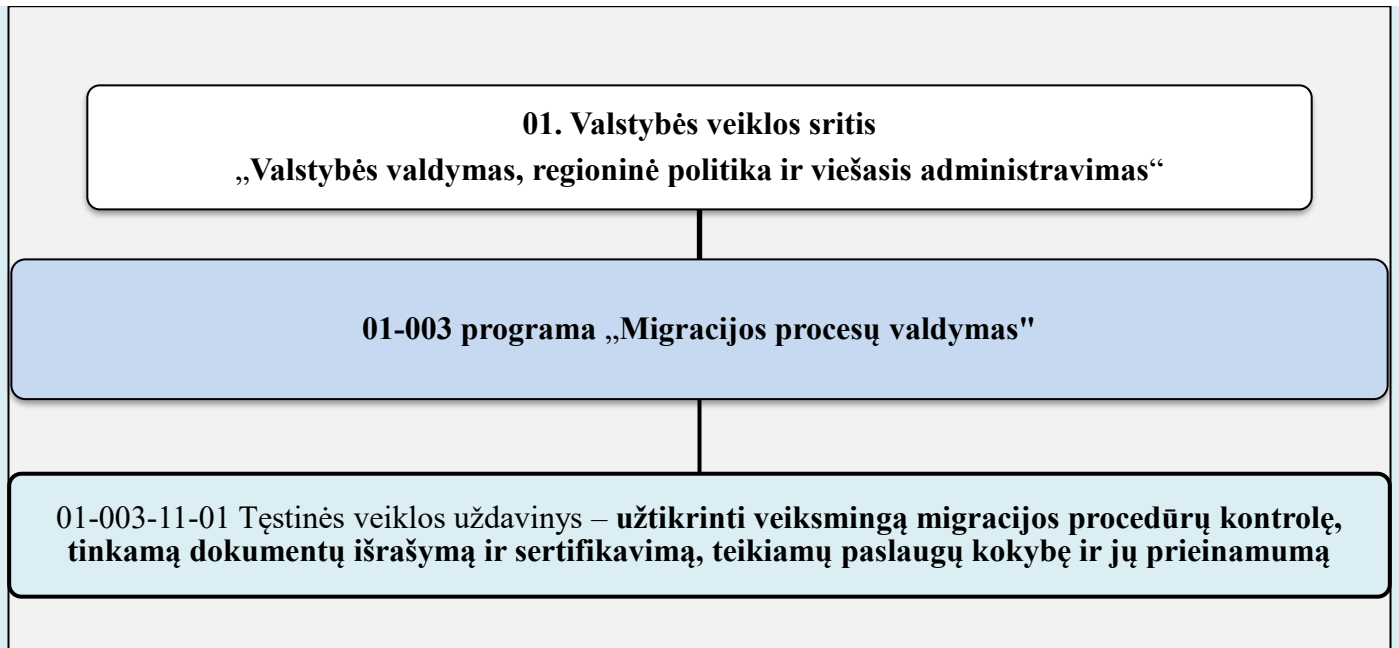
01. Valstybės veiklos sritis
„Valstybės valdymas, regioninė politika ir viešasis administravimas“

01-003 programa „Migracijos procesų valdymas"

01-003-11-01 Tęstinės veiklos uždavinys – užtikrinti veiksmingą migracijos procedūrų kontrolę, tinkamą dokumentų išrašymą ir sertifikavimą, teikiamų paslaugų kokybę ir jų prieinamumą